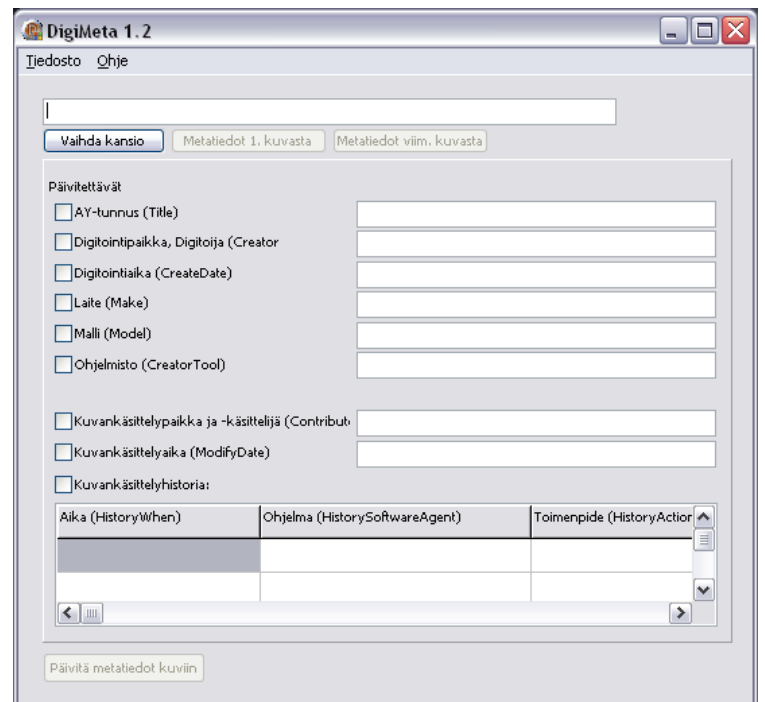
DigiMeta 1.2

Tiedosto Ohje

Vaihda kansio | Metatiedot 1. kuvasta | Metatiedot viim. kuvasta

Päivitettävät

AY-tunnus (Title)

Digitointipaikka, Digitoija (Creator

Digitointiaika (CreateDate)

Laite (Make)

Malli (Model)

Ohjelmisto (CreatorTool)

Kuvankäsittelypaikka ja -käsittelijä (Contribut

Kuvankäsittelyaika (ModifyDate)

Kuvankäsittelyhistoria:

| Aika (HistoryWhen) | Ohjelma (HistorySoftwareAgent) | Toimenpide (HistoryAction |
|---|---|---|
| | | |
| | | |

Päivitä metatiedot kuviin